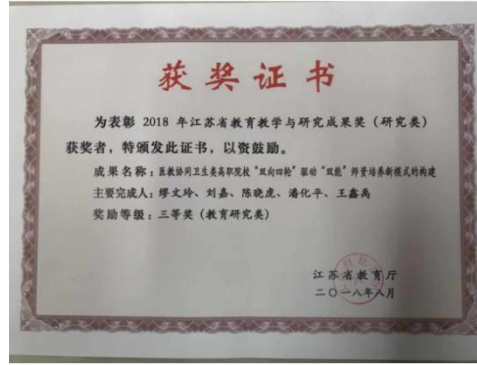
获奖证书

为表彰 2018 年江苏省教育教学与研究成果奖（研究类）获奖者，特颁发此证书，以资鼓励。

成果名称：医教协同卫生类高职院校"双向四轮"驱动"双能"师资培养新模式的构建
主要完成人：缪文玲、刘磊、陈晓虎、潘化平、王鑫禹
奖励等级：三等奖（教育研究类）

江苏省教育厅
二〇一八年八月